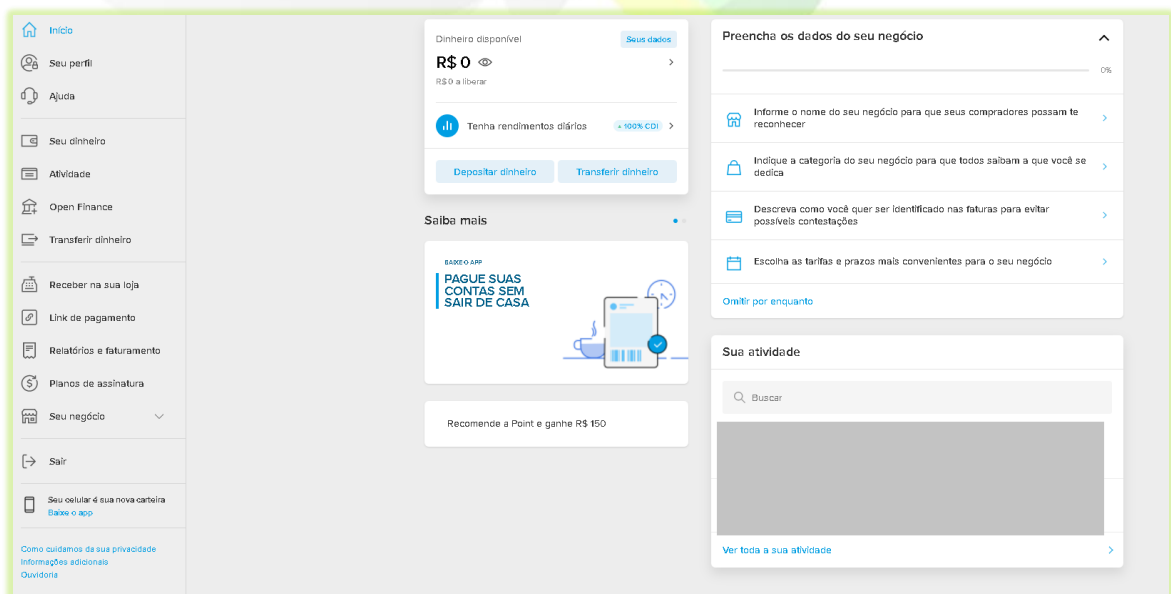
Início
Seu perfil
Ajuda
Seu dinheiro
Atividade
Open Finance
Transferir dinheiro
Receber na sua loja
Link de pagamento
Relatórios e faturamento
Planos de assinatura
Seu negócio
Sair
Seu celular é sua nova carteira
Baixe o app
Como cuidamos da sua privacidade
Informações adicionais
Ouvidoria

Dinheiro disponível
Seus dados
R$ 0
R$ 0 a liberar
Tenha rendimentos diários
+ 100% CDI
Depositar dinheiro
Transferir dinheiro

Saiba mais

BAIXE O APP
PAGUE SUAS CONTAS SEM SAIR DE CASA

Recomende a Point e ganhe R$ 150

Preencha os dados do seu negócio
0%
Informe o nome do seu negócio para que seus compradores possam te reconhecer
Indique a categoria do seu negócio para que todos saibam a que você se dedica
Descreva como você quer ser identificado nas faturas para evitar possíveis contestações
Escolha as tarifas e prazos mais convenientes para o seu negócio
Omitir por enquanto

Sua atividade
Buscar
Ver toda a sua atividade